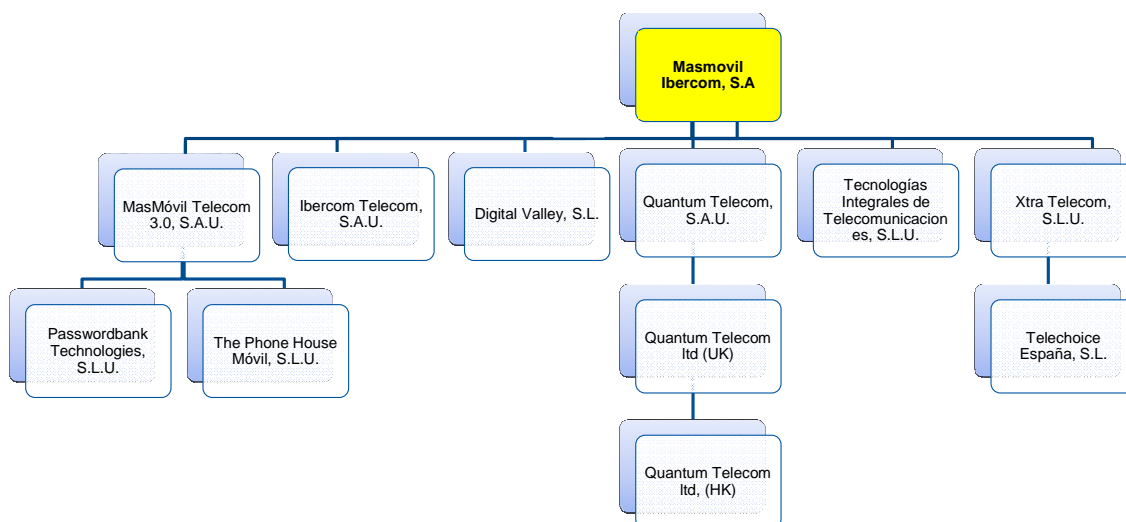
Masmovil Ibercom, S.A

MasMóvil Telecom 3.0, S.A.U.

Ibercom Telecom, S.A.U.

Digital Valley, S.L.

Quantum Telecom, S.A.U.

Tecnologías Integrales de Telecomunicaciones, S.L.U.

Xtra Telecom, S.L.U.

Passwordbank Technologies, S.L.U.

The Phone House Móvil, S.L.U.

Quantum Telecom ltd (UK)

Telechoice España, S.L.

Quantum Telecom ltd, (HK)